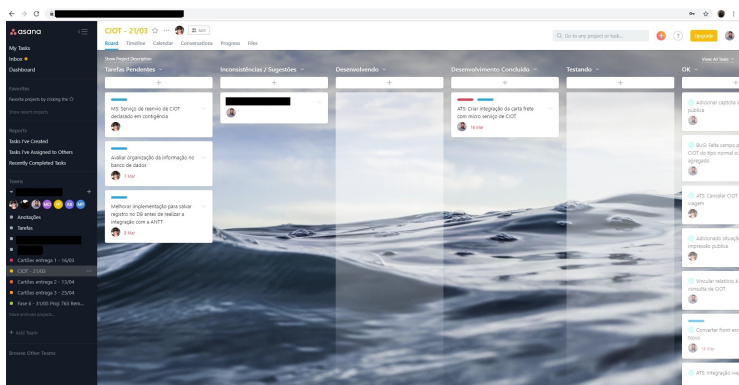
asana

My Tasks
Inbox
Dashboard

Favorites
Favorite projects by clicking the ☆
Show recent projects

Reports
Tasks I've Created
Tasks I've Assigned to Others
Recently Completed Tasks

Teams

Anotações
Tarefas
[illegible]
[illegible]
Cartões entrega 1 - 16/03
CIOT - 21/03
Cartões entrega 2 - 17/04
Cartões entrega 3 - 25/04
Fase 6 - 21/05 Prop 763 Rem...
Show archived projects...

+ Add Team

Browse Other Teams

CIOT - 21/03 ☆ ··· Add
Board Timeline Calendar Conversations Progress Files

Go to any project or task...
Upgrade

Show Project Description

Tarefas Pendentes
MS: Serviço de reenvio de CIOT declarado em contigência

Avaliar organização da informação no banco de dados
1 Mar

Melhorar implementação para salvar registro no DB antes de realizar a integração com a ANTT
8 Mar

Inconsistências / Sugestões

Desenvolvendo

Desenvolvimento Concluído
ATS: Criar integração da carta frete com micro serviço de CIOT
16 Mar

Testando

OK
View All Tasks
Adicionar captcha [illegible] pública

BUG falta campo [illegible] CIOT do tipo normal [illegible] agregado

ATS: Cancelar CIOT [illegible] viagem

Adicionado situaç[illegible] impressão pública

Vincular relatório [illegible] consulta de CIOT

Converter front en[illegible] Novo
18 Mar

ATS: Integração viag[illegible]